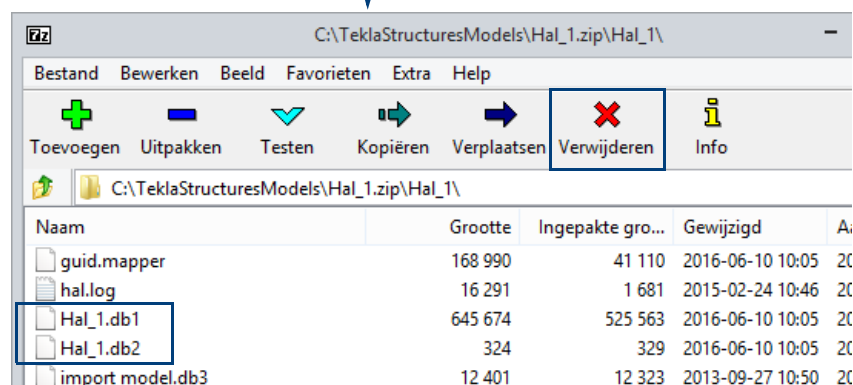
7z C:\TeklaStructuresModels\Hal_1.zip\Hal_1\

Bestand Bewerken Beeld Favorieten Extra Help

Toevoegen Uitpakken Testen Kopiëren Verplaatsen Verwijderen Info

C:\TeklaStructuresModels\Hal_1.zip\Hal_1\

| Naam | Grootte | Ingepakte gro... | Gewijzigd | Aa |
|---|---|---|---|---|
| guid.mapper | 168 990 | 41 110 | 2016-06-10 10:05 | 20 |
| hal.log | 16 291 | 1 681 | 2015-02-24 10:46 | 20 |
| Hal_1.db1 | 645 674 | 525 563 | 2016-06-10 10:05 | 20 |
| Hal_1.db2 | 324 | 329 | 2016-06-10 10:05 | 20 |
| import model.db3 | 12 401 | 12 323 | 2013-09-27 10:50 | 20 |